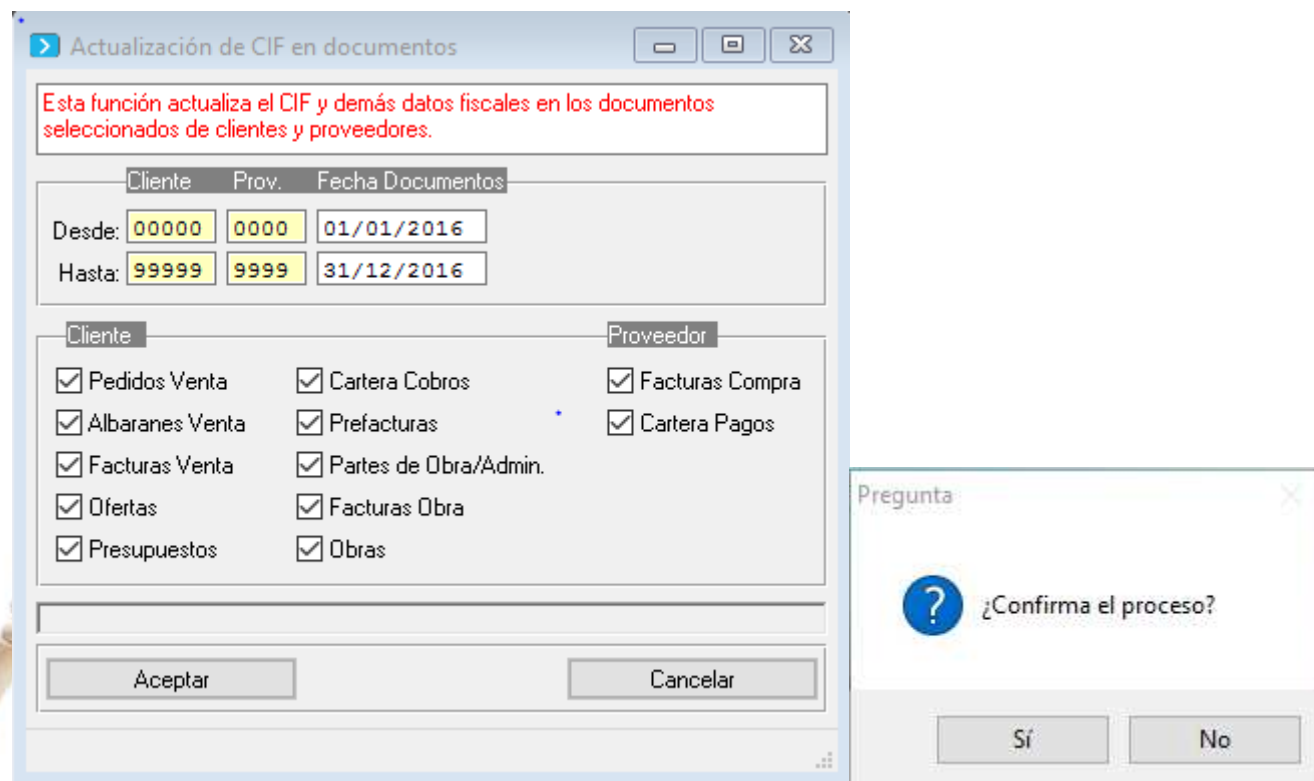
Actualización de CIF en documentos

Esta función actualiza el CIF y demás datos fiscales en los documentos seleccionados de clientes y proveedores.

| | Cliente | Prov. | Fecha Documentos |
|---|---|---|---|
| Desde: | 00000 | 0000 | 01/01/2016 |
| Hasta: | 99999 | 9999 | 31/12/2016 |

Cliente
Pedidos Venta
Albaranes Venta
Facturas Venta
Ofertas
Presupuestos
Cartera Cobros
Prefacturas
Partes de Obra/Admin.
Facturas Obra
Obras

Proveedor
Facturas Compra
Cartera Pagos

Aceptar
Cancelar

Pregunta

¿Confirma el proceso?

Sí
No